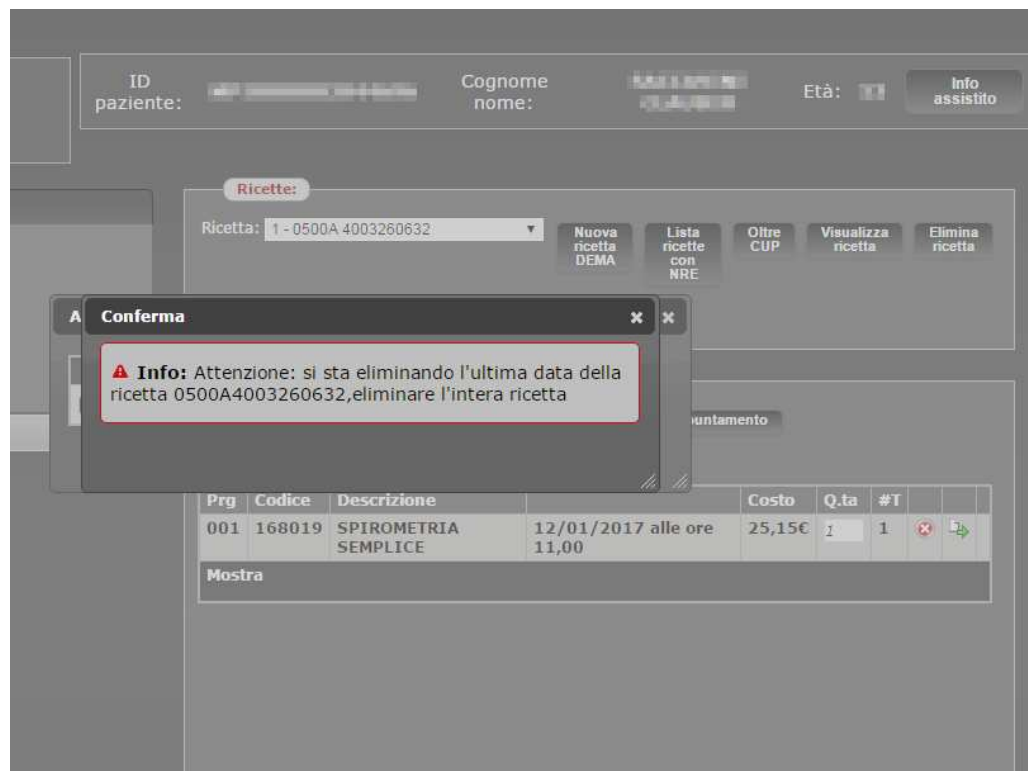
ID paziente: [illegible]

Cognome nome: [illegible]

Età: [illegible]

Info assistito

Ricette:

Ricetta: 1 - 0500A 4003260632

Nuova ricetta DEMA

Lista ricette con NRE

Oltre CUP

Visualizza ricetta

Elimina ricetta

A

Conferma

▲ Info: Attenzione: si sta eliminando l'ultima data della ricetta 0500A4003260632,eliminare l'intera ricetta

puntamento

| Prg | Codice | Descrizione | | Costo | Q.ta | #T | | |
|---|---|---|---|---|---|---|---|---|
| 001 | 168019 | SPIROMETRIA SEMPLICE | 12/01/2017 alle ore 11,00 | 25,15€ | 1 | 1 | | |

Mostra